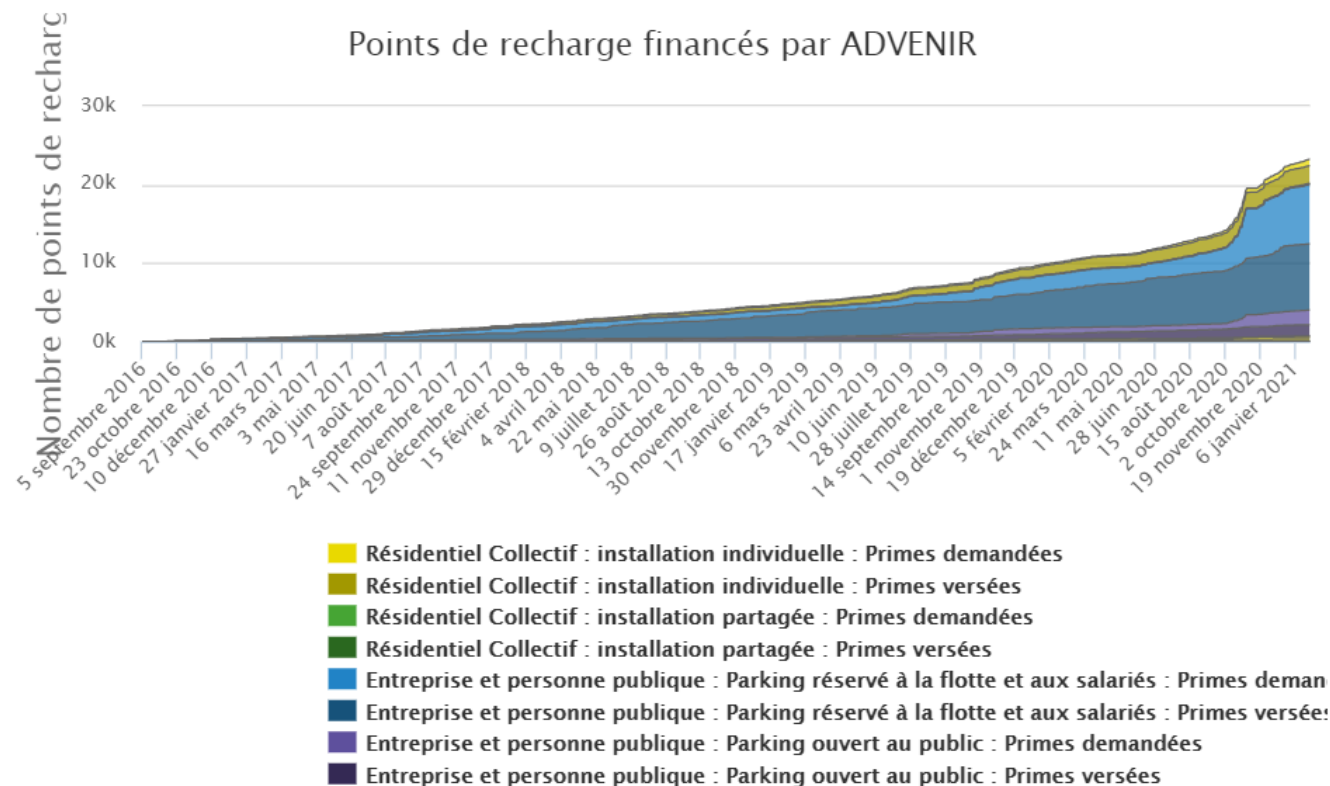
Points de recharge financés par ADVENIR

Nombre de points de recharg

30k
20k
10k
0k

5 septembre 2016
23 octobre 2016
10 décembre 2016
27 janvier 2017
16 mars 2017
3 mai 2017
20 juin 2017
7 août 2017
24 septembre 2017
11 novembre 2017
29 décembre 2017
15 février 2018
4 avril 2018
22 mai 2018
9 juillet 2018
26 août 2018
13 octobre 2018
30 novembre 2018
17 janvier 2019
6 mars 2019
23 avril 2019
10 juin 2019
28 juillet 2019
14 septembre 2019
1 novembre 2019
19 décembre 2019
5 février 2020
24 mars 2020
11 mai 2020
28 juin 2020
15 août 2020
2 octobre 2020
19 novembre 2020
6 janvier 2021

Résidentiel Collectif : installation individuelle : Primes demandées
Résidentiel Collectif : installation individuelle : Primes versées
Résidentiel Collectif : installation partagée : Primes demandées
Résidentiel Collectif : installation partagée : Primes versées
Entreprise et personne publique : Parking réservé à la flotte et aux salariés : Primes deman
Entreprise et personne publique : Parking réservé à la flotte et aux salariés : Primes versée
Entreprise et personne publique : Parking ouvert au public : Primes demandées
Entreprise et personne publique : Parking ouvert au public : Primes versées